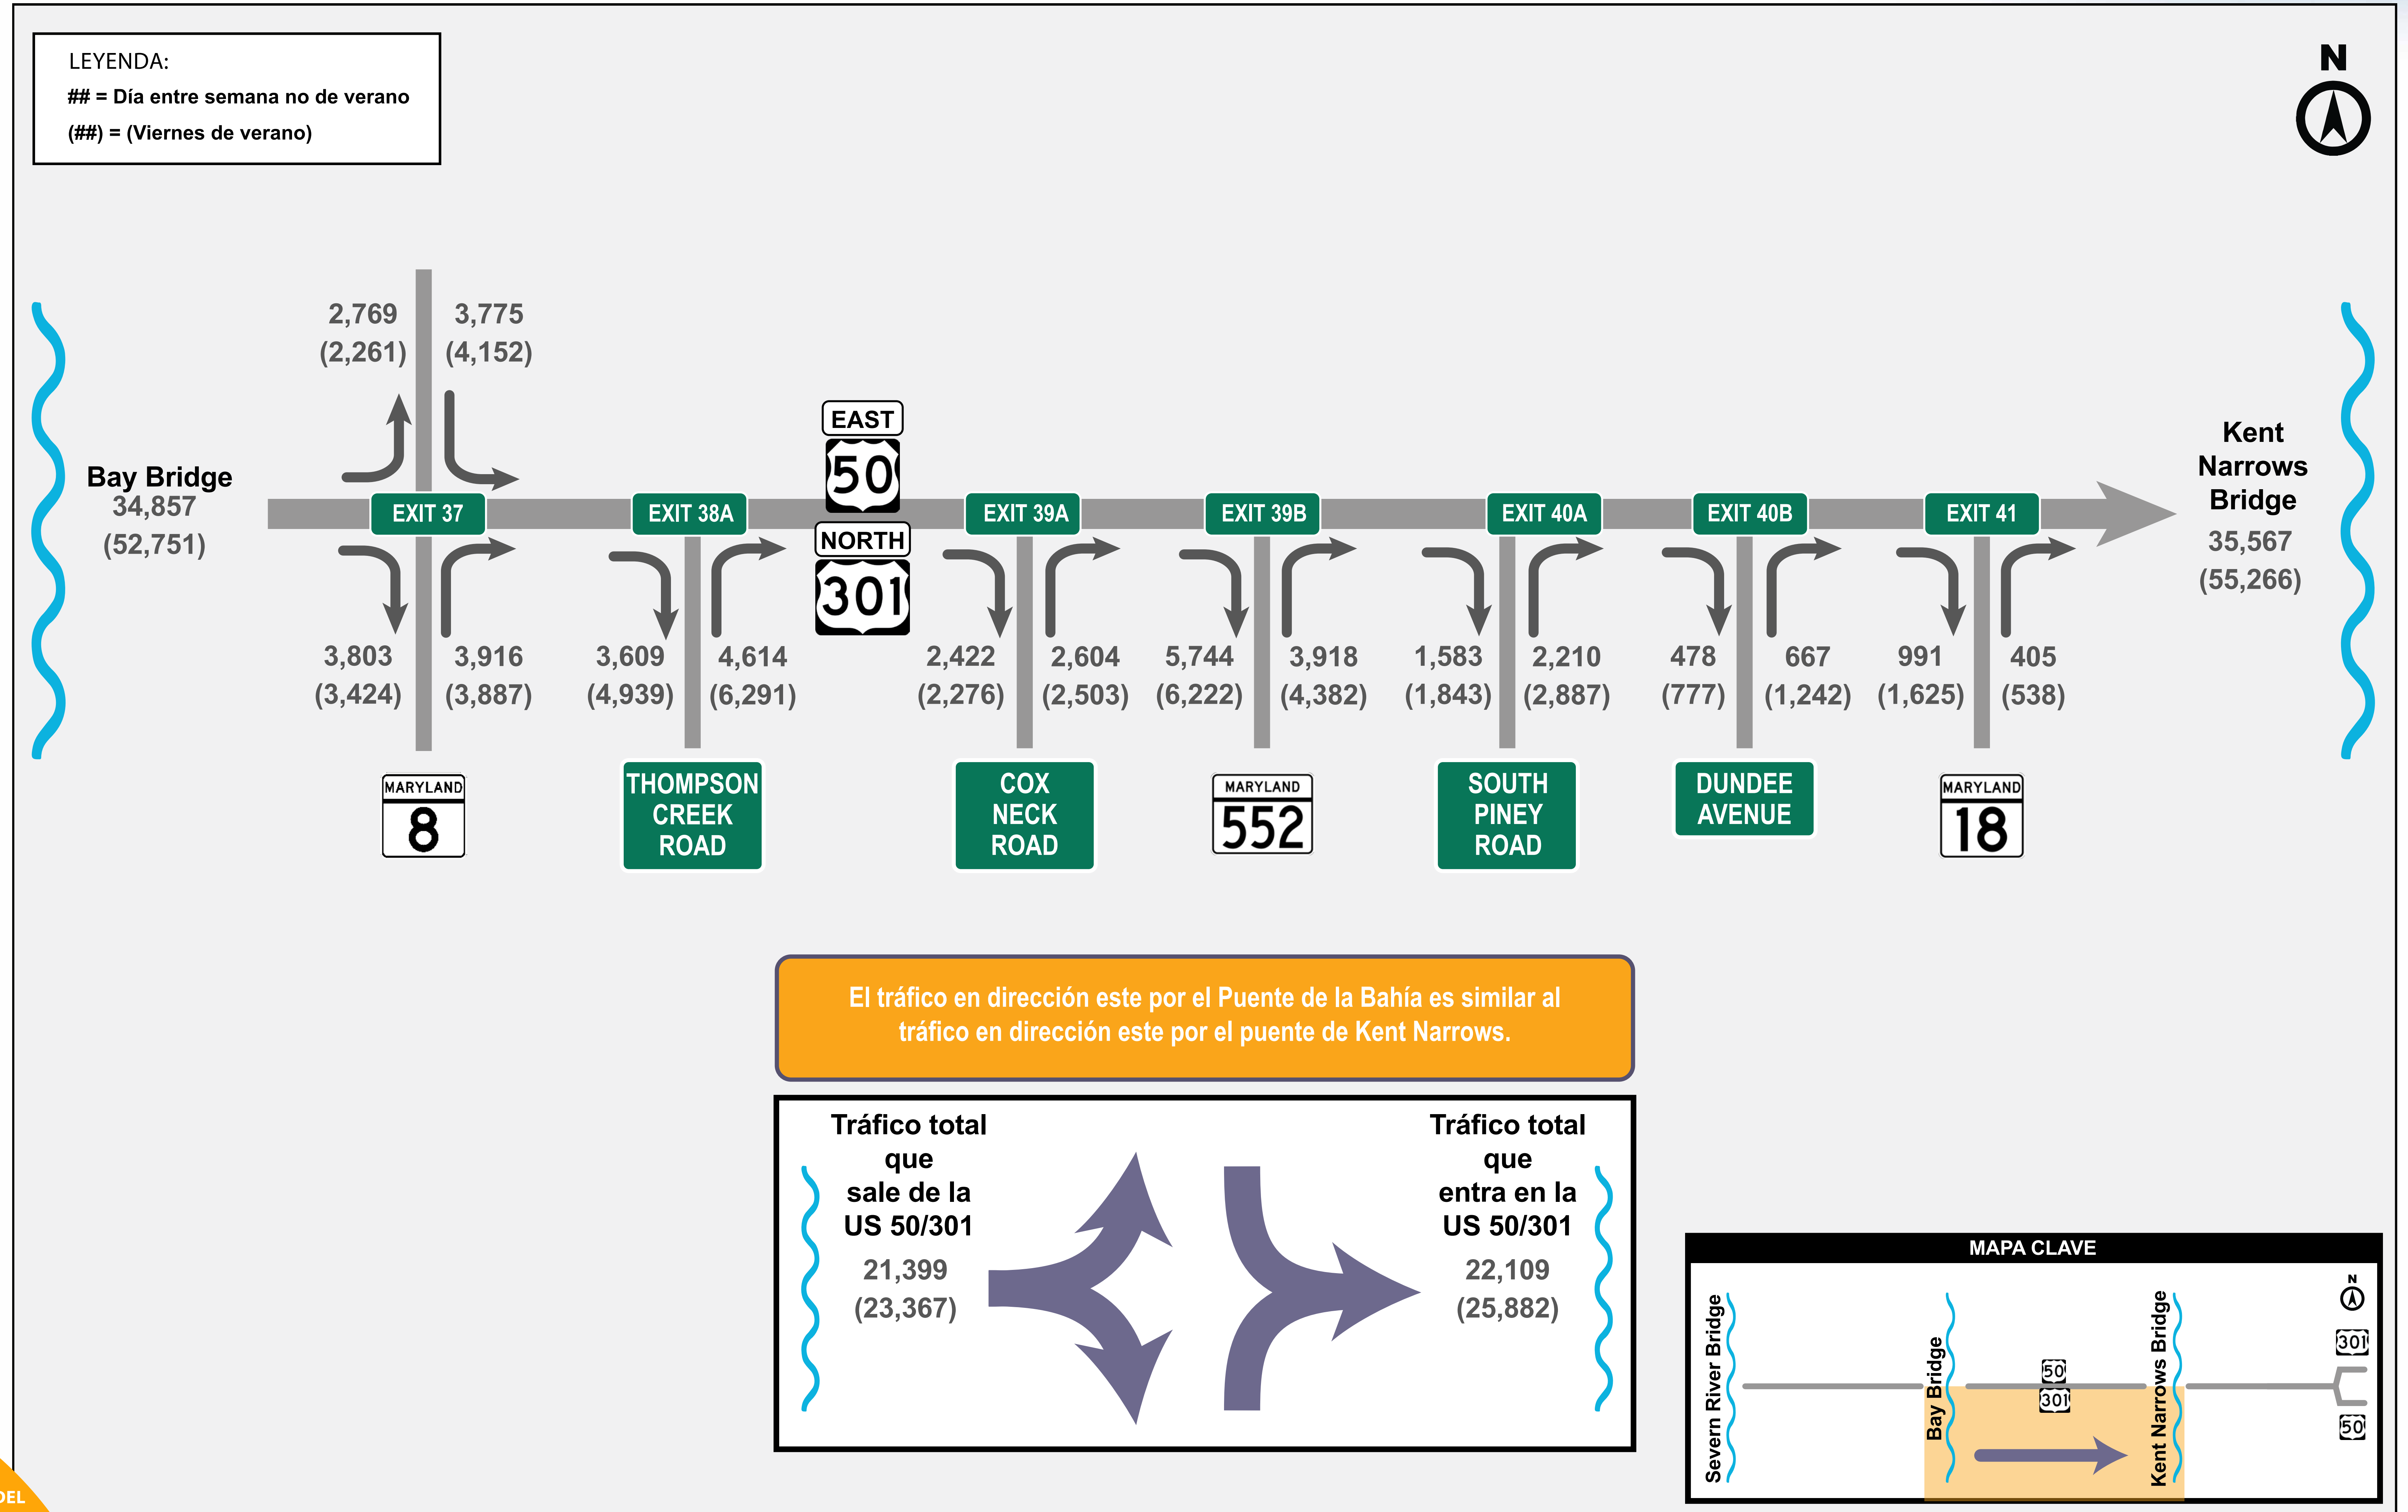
LEYENDA:
## = Día entre semana no de verano
(##) = (Viernes de verano)

N

2,769
(2,261)

3,775
(4,152)

EAST
50
NORTH
301

Bay Bridge
34,857
(52,751)

EXIT 37
EXIT 38A
EXIT 39A
EXIT 39B
EXIT 40A
EXIT 40B
EXIT 41

Kent Narrows Bridge
35,567
(55,266)

3,803
(3,424)

3,916
(3,887)

3,609
(4,939)

4,614
(6,291)

2,422
(2,276)

2,604
(2,503)

5,744
(6,222)

3,918
(4,382)

1,583
(1,843)

2,210
(2,887)

478
(777)

667
(1,242)

991
(1,625)

405
(538)

MARYLAND
8

THOMPSON CREEK ROAD

COX NECK ROAD

MARYLAND
552

SOUTH PINEY ROAD

DUNDEE AVENUE

MARYLAND
18

El tráfico en dirección este por el Puente de la Bahía es similar al tráfico en dirección este por el puente de Kent Narrows.

Tráfico total que sale de la US 50/301
21,399
(23,367)

Tráfico total que entra en la US 50/301
22,109
(25,882)

MAPA CLAVE
Severn River Bridge
Bay Bridge
50
301
Kent Narrows Bridge
N
301
50

DEL